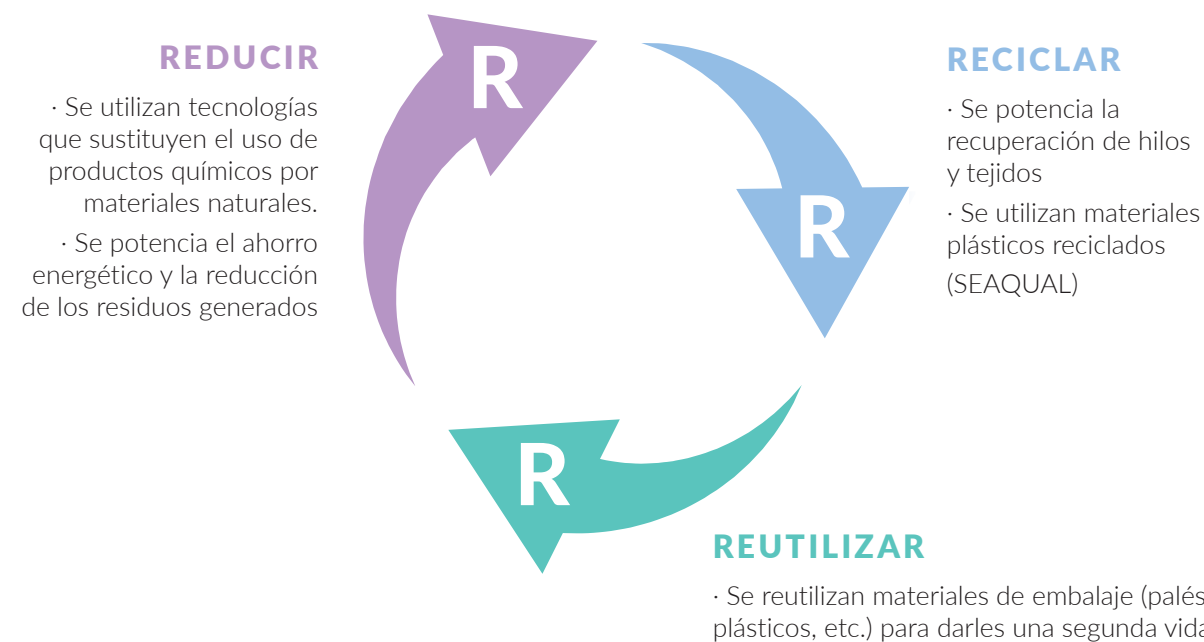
REDUCIR

· Se utilizan tecnologías que sustituyen el uso de productos químicos por materiales naturales.

· Se potencia el ahorro energético y la reducción de los residuos generados

R

R

R

RECICLAR

· Se potencia la recuperación de hilos y tejidos

· Se utilizan materiales plásticos reciclados (SEAQUAL)

REUTILIZAR

· Se reutilizan materiales de embalaje (palés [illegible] plásticos, etc.) para darles una segunda vida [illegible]